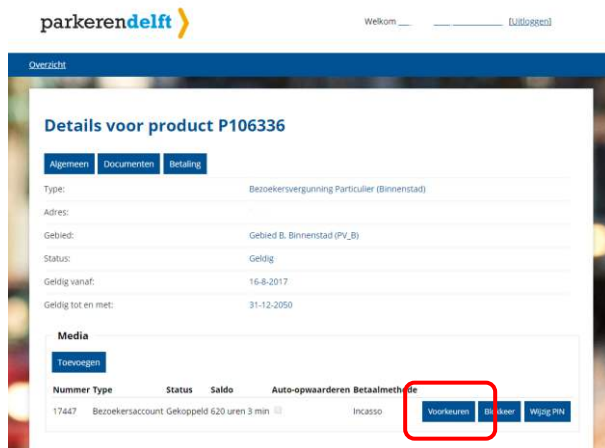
parkerendelft

Welkom [Uitloggen]

Overzicht

Details voor product P106336

Algemeen Documenten Betaling

| Type: | Bezoekersvergunning Particulier (Binnenstad) |
|---|---|
| Adres: | |
| Gebied: | Gebied B. Binnenstad (PV_B) |
| Status: | Geldig |
| Geldig vanaf: | 16-8-2017 |
| Geldig tot en met: | 31-12-2050 |

Media

Toevoegen

| Nummer | Type | Status | Saldo | Auto-opwaarderen | Betaalmethode | | | |
|---|---|---|---|---|---|---|---|---|
| 17447 | Bezoekersaccount | Gekoppeld | 620 uren 3 min | | Incasso | Voorkeuren | Blokkeer | Wijzig PIN |